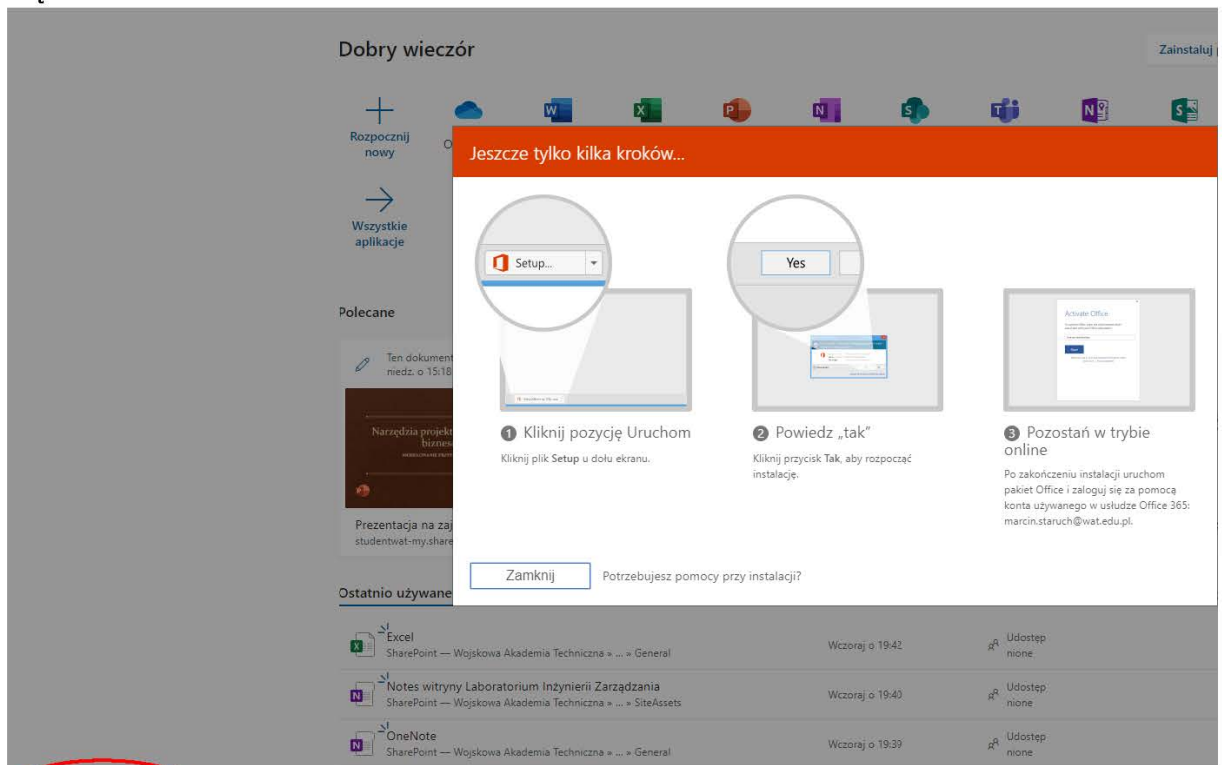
Dobry wieczór

Zainstaluj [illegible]

Rozpocznij nowy

Wszystkie aplikacje

Polecane

Ten dokument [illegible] niedz. o 15:18

Narzędzia projekt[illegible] biznes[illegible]

Prezentacja na zaj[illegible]
studentwat-my.share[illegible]

Ostatnio używane

Jeszcze tylko kilka kroków...

Setup...

Yes

Activate Office

❶ Kliknij pozycję Uruchom

Kliknij plik **Setup** u dołu ekranu.

❷ Powiedz „tak"

Kliknij przycisk **Tak**, aby rozpocząć instalację.

❸ Pozostań w trybie online

Po zakończeniu instalacji uruchom pakiet Office i zaloguj się za pomocą konta używanego w usłudze Office 365: marcin.staruch@wat.edu.pl.

Zamknij

Potrzebujesz pomocy przy instalacji?

| | | | |
|---|---|---|---|
| Excel | SharePoint — Wojskowa Akademia Techniczna » ... » General | Wczoraj o 19:42 | Udostępnione |
| Notes witryny Laboratorium Inżynierii Zarządzania | SharePoint — Wojskowa Akademia Techniczna » ... » SiteAssets | Wczoraj o 19:40 | Udostępnione |
| OneNote | SharePoint — Wojskowa Akademia Techniczna » ... » General | Wczoraj o 19:39 | Udostępnione |